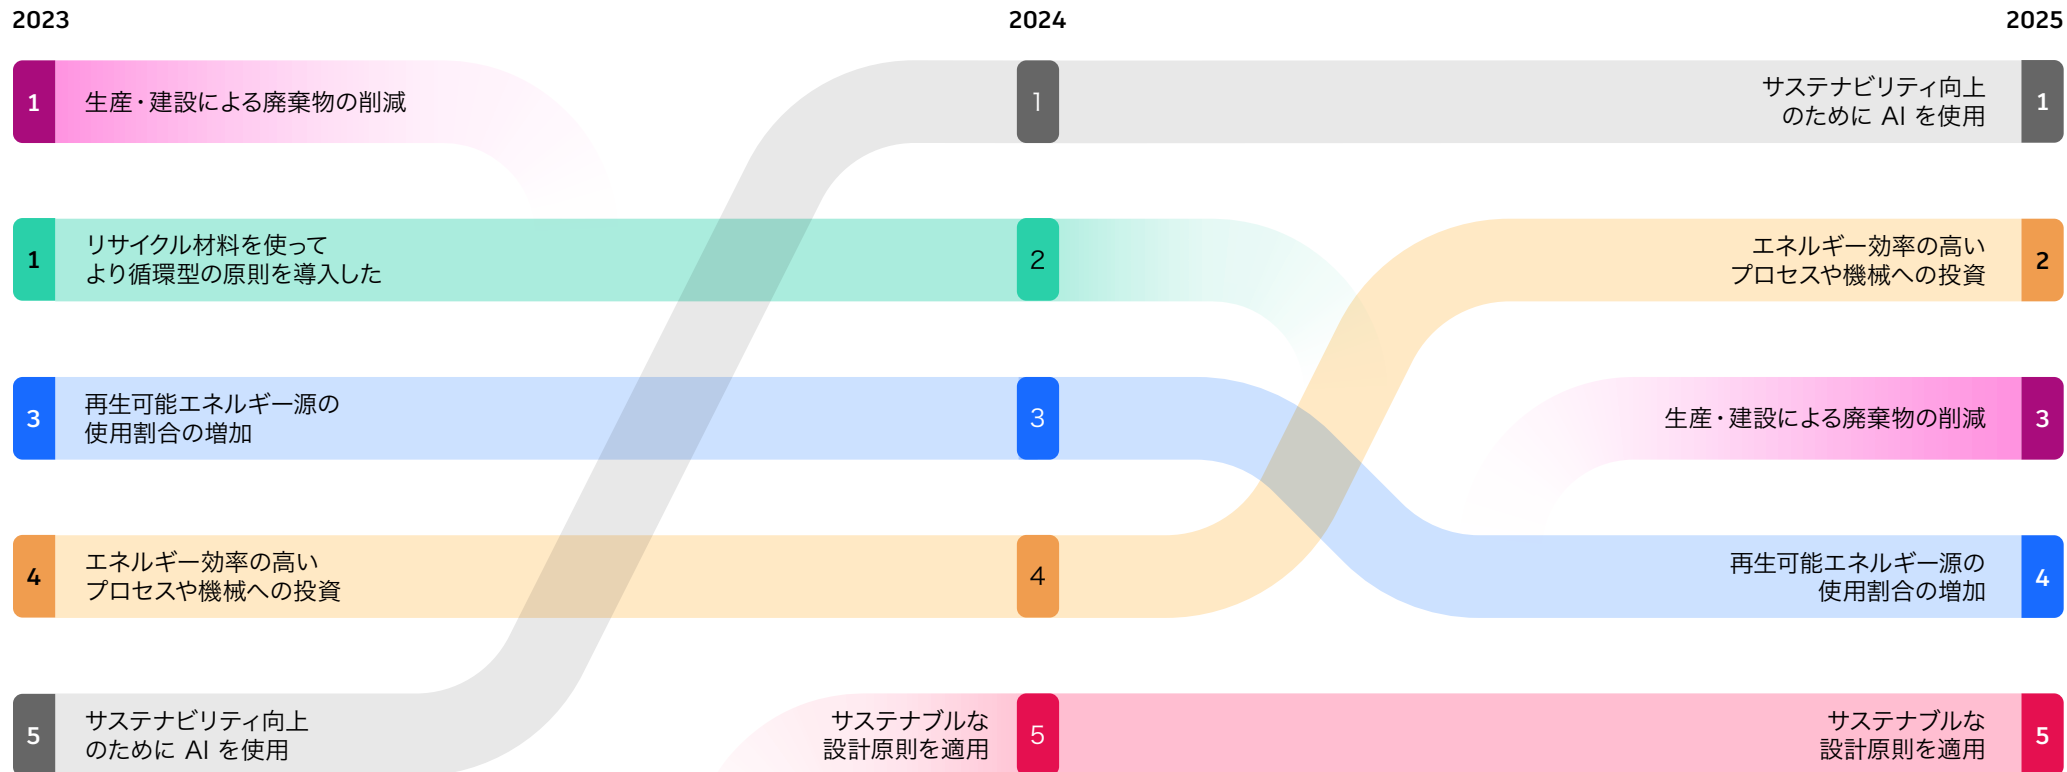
2023

2024

2025

1 生産・建設による廃棄物の削減

1 リサイクル材料を使ってより循環型の原則を導入した

3 再生可能エネルギー源の使用割合の増加

4 エネルギー効率の高いプロセスや機械への投資

5 サステナビリティ向上のために AI を使用

サステナブルな設計原則を適用

1

2

3

4

5

サステナビリティ向上のために AI を使用 1

エネルギー効率の高いプロセスや機械への投資 2

生産・建設による廃棄物の削減 3

再生可能エネルギー源の使用割合の増加 4

サステナブルな設計原則を適用 5